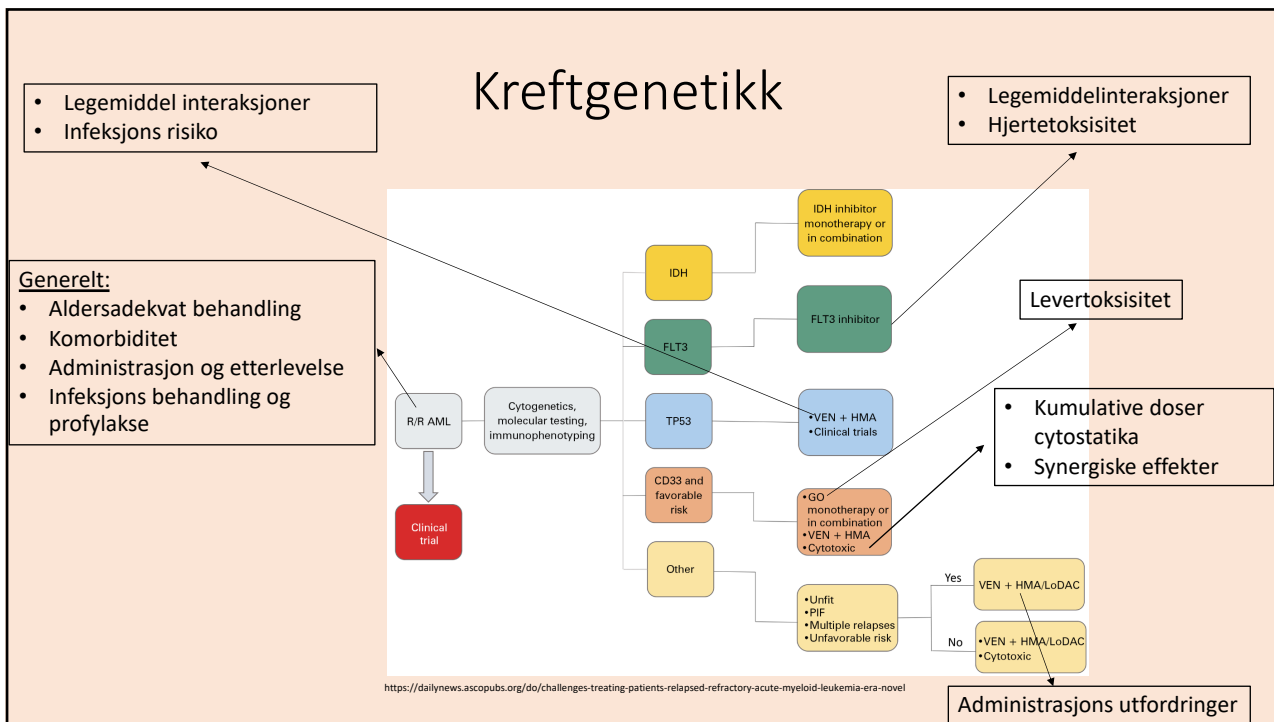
Kreftgenetikk

- Legemiddel interaksjoner
- Infeksjons risiko

- Legemiddelinteraksjoner
- Hjertetoksisitet

Generelt:
- Aldersadekvat behandling
- Komorbiditet
- Administrasjon og etterlevelse
- Infeksjons behandling og profylakse

Levertoksisitet

- Kumulative doser cytostatika
- Synergiske effekter

R/R AML

Clinical trial

Cytogenetics, molecular testing, immunophenotyping

IDH

FLT3

TP53

CD33 and favorable risk

Other

IDH inhibitor monotherapy or in combination

FLT3 inhibitor

•VEN + HMA
•Clinical trials

•GO monotherapy or in combination
•VEN + HMA
•Cytotoxic

•Unfit
•PIF
•Multiple relapses
•Unfavorable risk

Yes

VEN + HMA/LoDAC

No

•VEN + HMA/LoDAC
•Cytotoxic

https://dailynews.ascopubs.org/do/challenges-treating-patients-relapsed-refractory-acute-myeloid-leukemia-era-novel

Administrasjons utfordringer